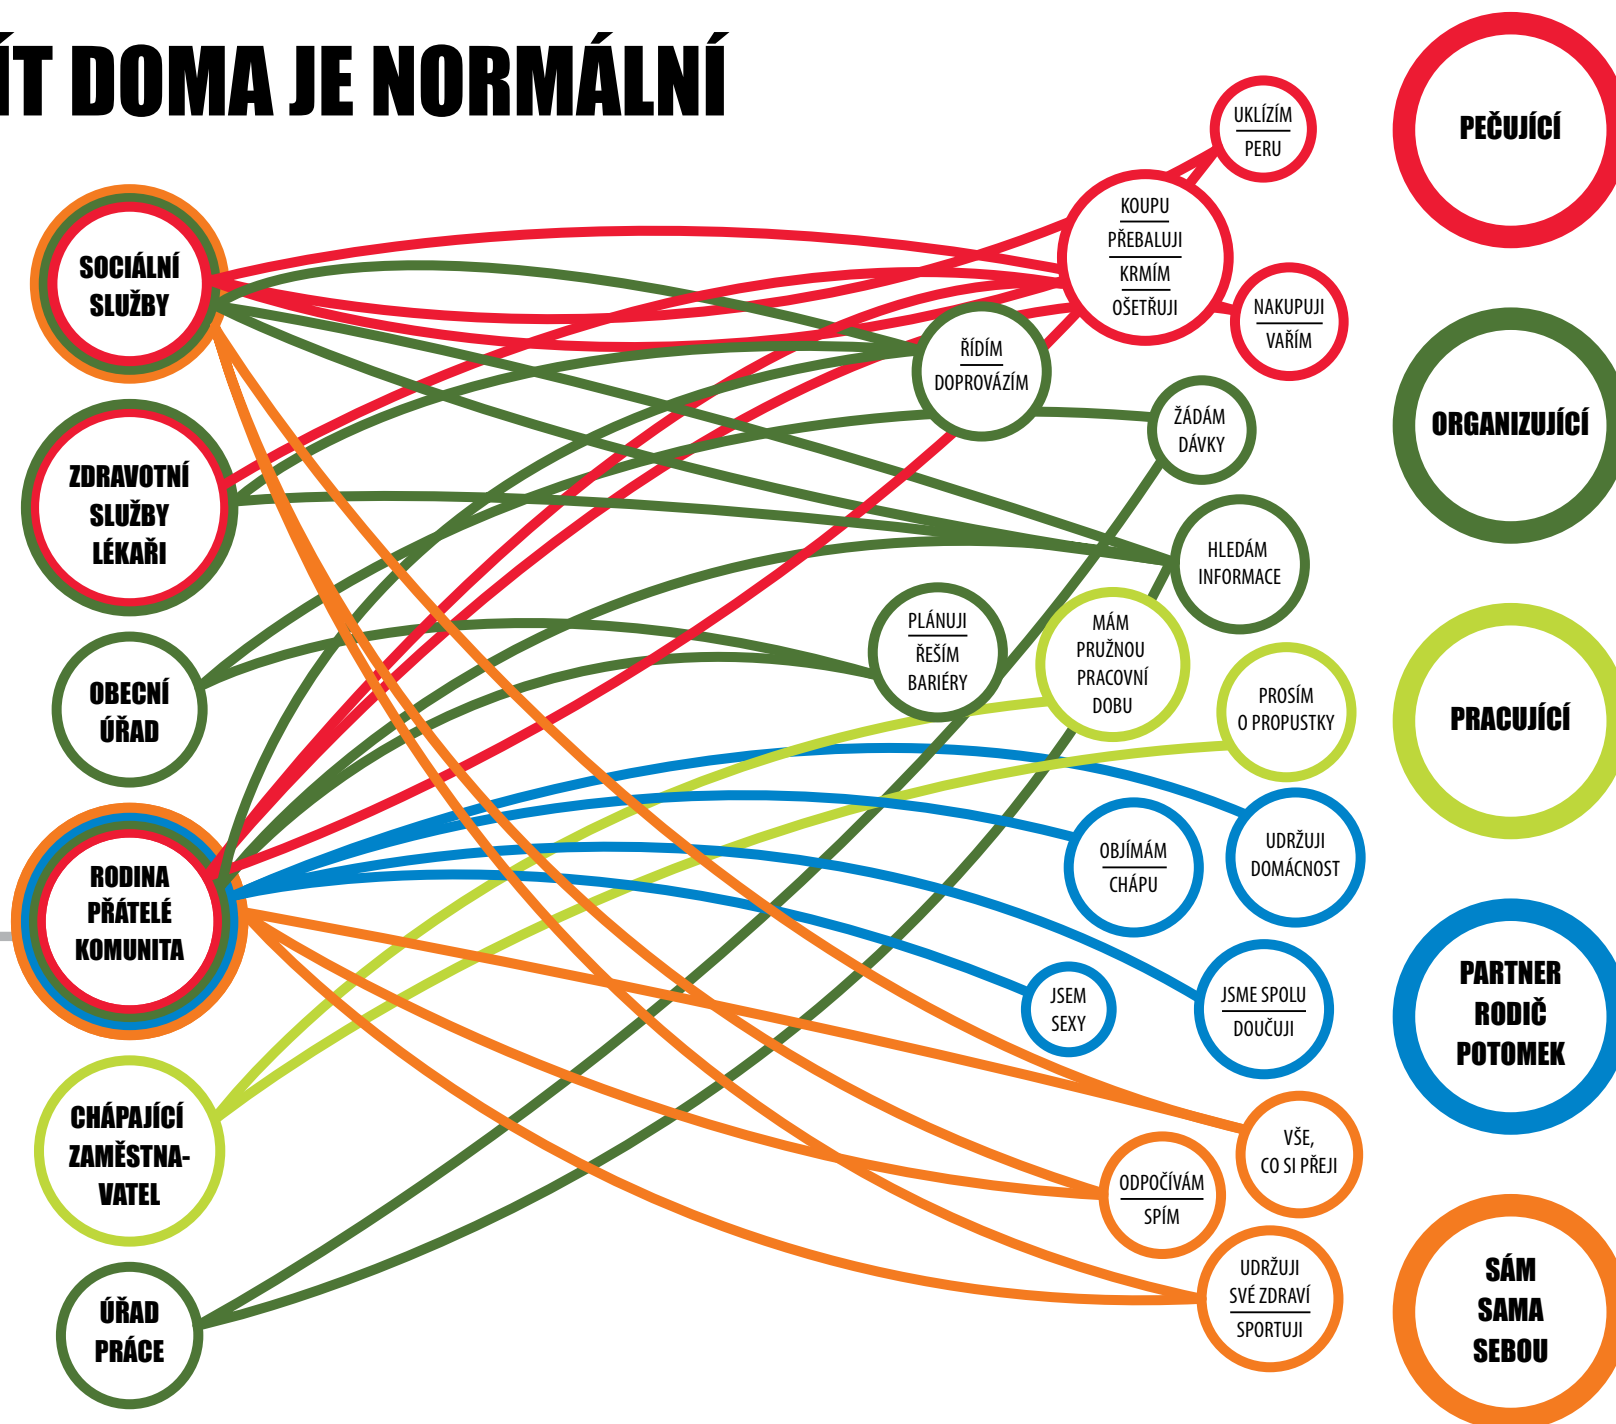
ÍT DOMA JE NORMÁLNÍ

SOCIÁLNÍ SLUŽBY

ZDRAVOTNÍ SLUŽBY LÉKAŘI

OBECNÍ ÚŘAD

RODINA PŘÁTELÉ KOMUNITA

CHÁPAJÍCÍ ZAMĚSTNAVATEL

ÚŘAD PRÁCE

UKLÍZÍM
PERU

KOUPU
PŘEBALUJI
KRMÍM
OŠETŘUJI

NAKUPUJI
VAŘÍM

ŘÍDÍM
DOPROVÁZÍM

ŽÁDÁM DÁVKY

HLEDÁM INFORMACE

PLÁNUJI
ŘEŠÍM BARIÉRY

MÁM PRUŽNOU PRACOVNÍ DOBU

PROSÍM O PROPUSTKY

OBJÍMÁM
CHÁPU

UDRŽUJI DOMÁCNOST

JSEM SEXY

JSME SPOLU
DOUČUJI

VŠE, CO SI PŘEJI

ODPOČÍVÁM
SPÍM

UDRŽUJI SVÉ ZDRAVÍ
SPORTUJI

PEČUJÍCÍ

ORGANIZUJÍCÍ

PRACUJÍCÍ

PARTNER RODIČ POTOMEK

SÁM SAMA SEBOU